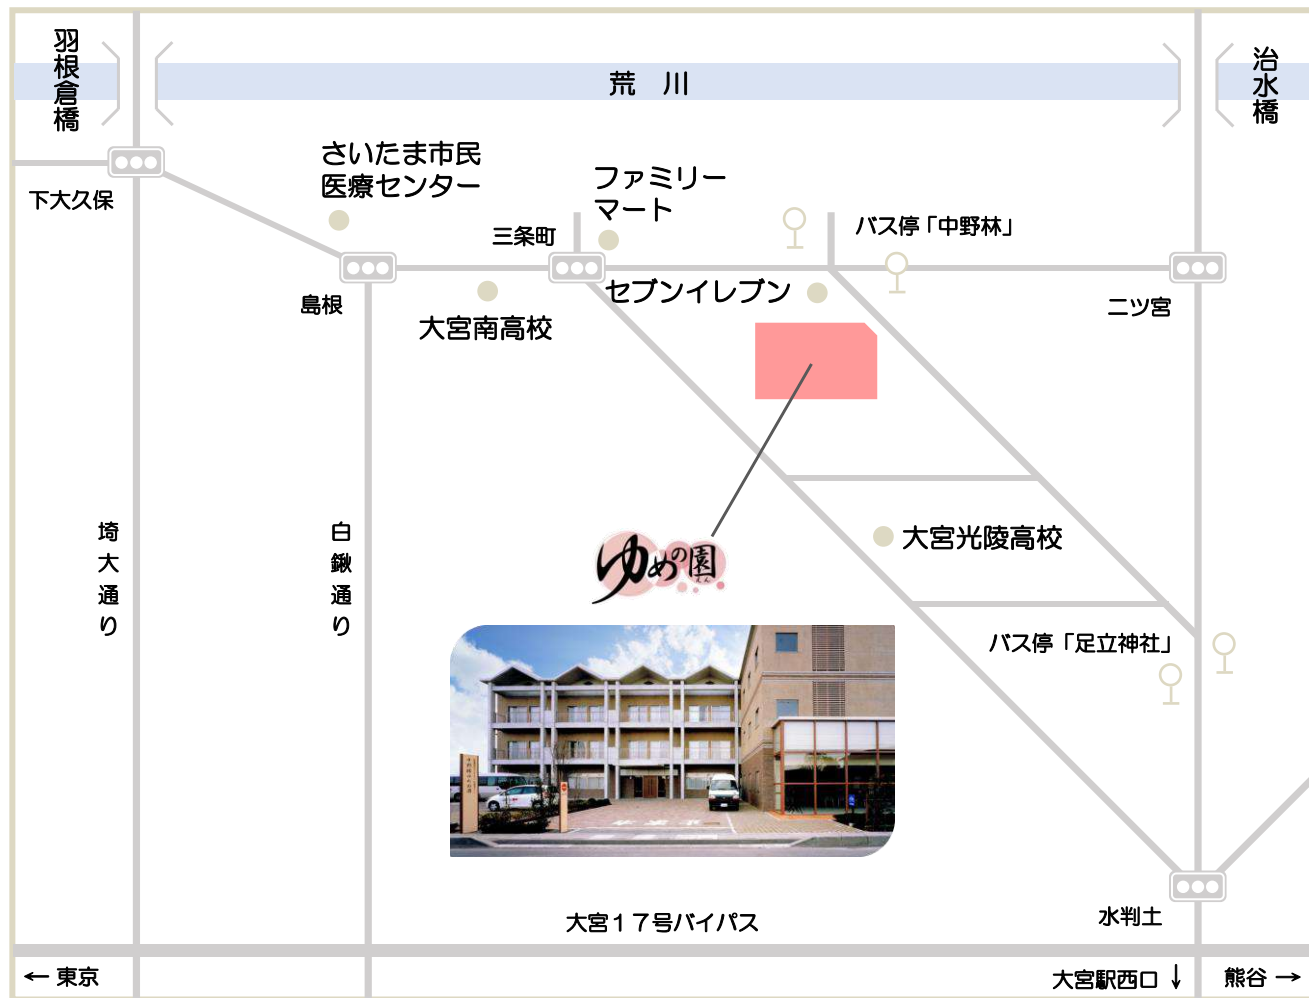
羽根倉橋

荒　川

治水橋

下大久保

さいたま市民医療センター

ファミリーマート

三条町

バス停「中野林」

島根

セブンイレブン

ニツ宮

大宮南高校

大宮光陵高校

埼大通り

白鍬通り

ゆめの園

バス停「足立神社」

大宮１７号バイパス

水判土

← 東京

大宮駅西口 ↓

熊谷 →